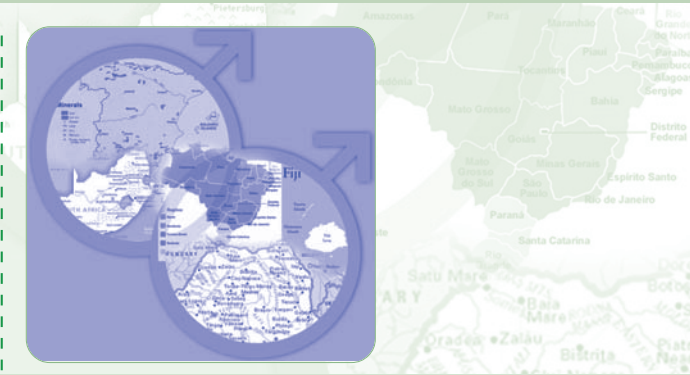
Petersburg
Amazonas
Pará
Maranhão
Ceará
Rio Grande do Norte
Piauí
Paraíba
Pernambuco
Alagoas
Tocantins
Sergipe
Rondônia
Bahia
Mato Grosso
Distrito Federal
Goiás
Mato Grosso do Sul
Minas Gerais
Espírito Santo
São Paulo
Rio de Janeiro
Paraná
Santa Catarina
Minerals
Fiji
AFRICA
HUNGARY
Satu Mare
ARY
Baia Mare
Oradea
Zalău
Bistrița
Botoșani
Piatra Neamț